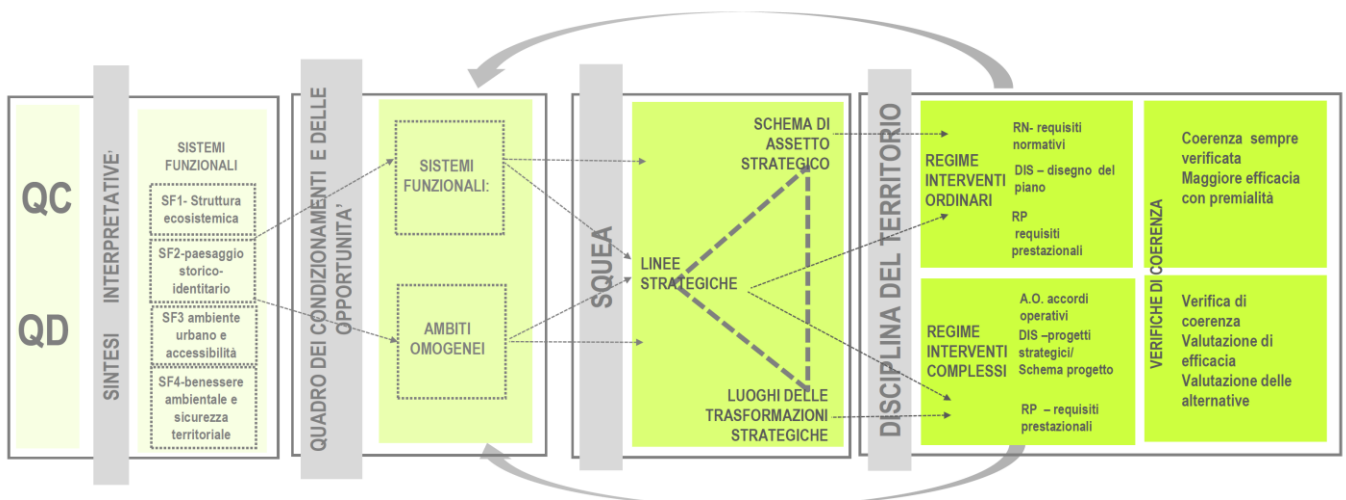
QC

QD

SINTESI INTERPRETATIVE'

SISTEMI FUNZIONALI

SF1- Struttura ecosistemica

SF2-paesaggio storico-identitario

SF3 ambiente urbano e accessibilità

SF4-benessere ambientale e sicurezza territoriale

QUADRO DEI CONDIZIONAMENTI E DELLE OPPORTUNITA'

SISTEMI FUNZIONALI:

AMBITI OMOGENEI

SQUEA

SCHEMA DI ASSETTO STRATEGICO

LINEE STRATEGICHE

LUOGHI DELLE TRASFORMAZIONI STRATEGICHE

DISCIPLINA DEL TERRITORIO

REGIME INTERVENTI ORDINARI

RN- requisiti normativi

DIS – disegno del piano

RP requisiti prestazionali

REGIME INTERVENTI COMPLESSI

A.O. accordi operativi

DIS –progetti strategici/ Schema progetto

RP – requisiti prestazionali

VERIFICHE DI COERENZA

Coerenza sempre verificata
Maggiore efficacia con premialità

Verifica di coerenza
Valutazione di efficacia
Valutazione delle alternative